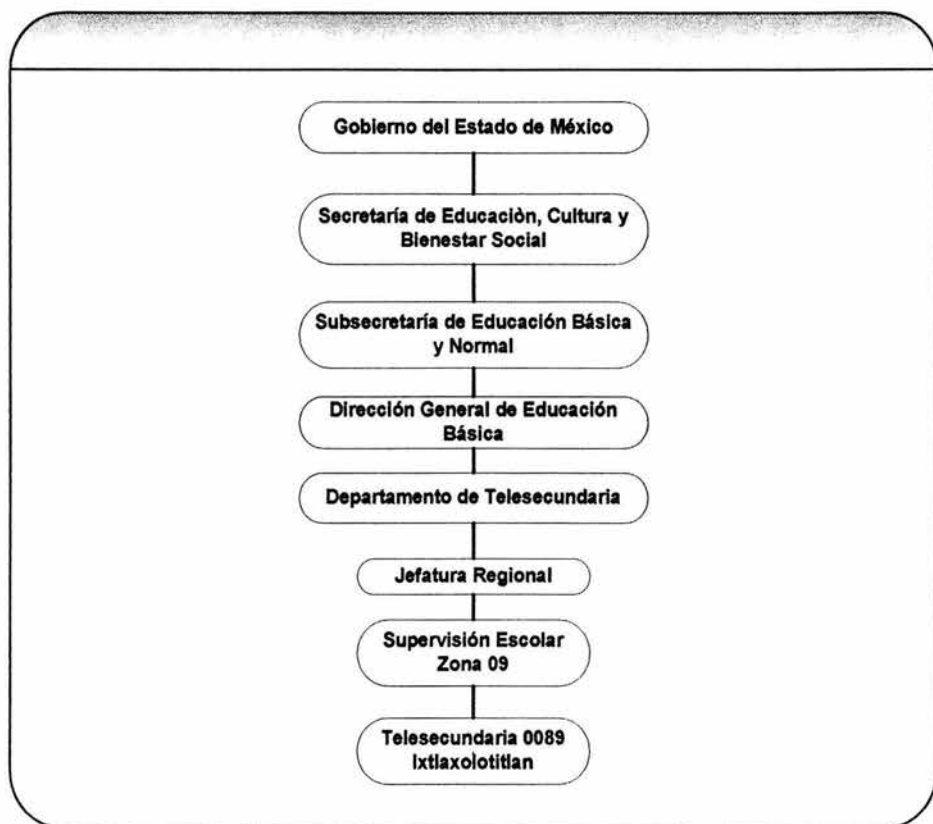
Gobierno del Estado de México

Secretaría de Educaciòn, Cultura y Bienestar Social

Subsecretaría de Educación Básica y Normal

Dirección General de Educación Básica

Departamento de Telesecundaria

Jefatura Regional

Supervisión Escolar Zona 09

Telesecundaria 0089 Ixtlaxolotitlan